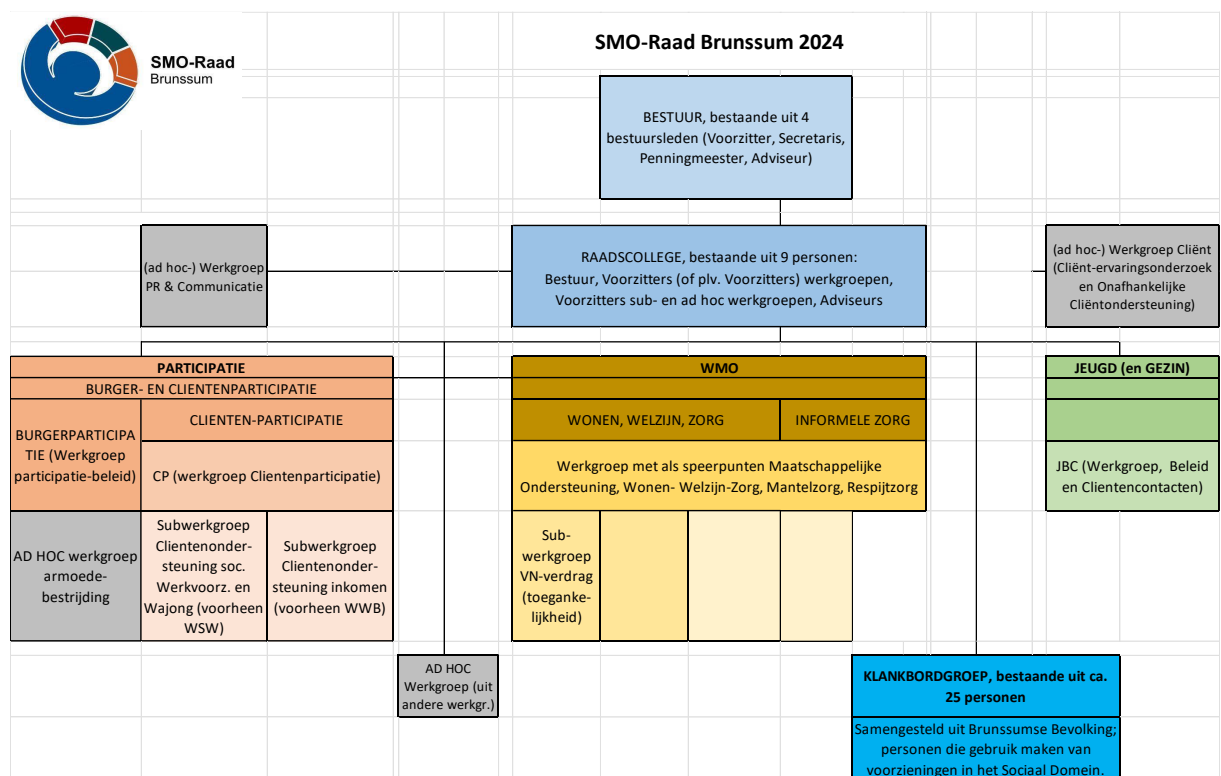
SMO-Raad
Brunssum

SMO-Raad Brunssum 2024

BESTUUR, bestaande uit 4 bestuursleden (Voorzitter, Secretaris, Penningmeester, Adviseur)

(ad hoc-) Werkgroep PR & Communicatie

RAADSCOLLEGE, bestaande uit 9 personen: Bestuur, Voorzitters (of plv. Voorzitters) werkgroepen, Voorzitters sub- en ad hoc werkgroepen, Adviseurs

(ad hoc-) Werkgroep Cliënt (Cliënt-ervaringsonderzoek en Onafhankelijke Cliëntondersteuning)

PARTICIPATIE

BURGER- EN CLIENTENPARTICIPATIE

BURGERPARTICIPATIE (Werkgroep participatie-beleid)

CLIENTEN-PARTICIPATIE

CP (werkgroep Clientenparticipatie)

AD HOC werkgroep armoedebestrijding

Subwerkgroep Clientenondersteuning soc. Werkvoorz. en Wajong (voorheen WSW)

Subwerkgroep Clientenondersteuning inkomen (voorheen WWB)

WMO

WONEN, WELZIJN, ZORG

INFORMELE ZORG

Werkgroep met als speerpunten Maatschappelijke Ondersteuning, Wonen- Welzijn-Zorg, Mantelzorg, Respijtzorg

Subwerkgroep VN-verdrag (toegankelijkheid)

JEUGD (en GEZIN)

JBC (Werkgroep, Beleid en Clientencontacten)

AD HOC Werkgroep (uit andere werkgr.)

KLANKBORDGROEP, bestaande uit ca. 25 personen

Samengesteld uit Brunssumse Bevolking; personen die gebruik maken van voorzieningen in het Sociaal Domein.